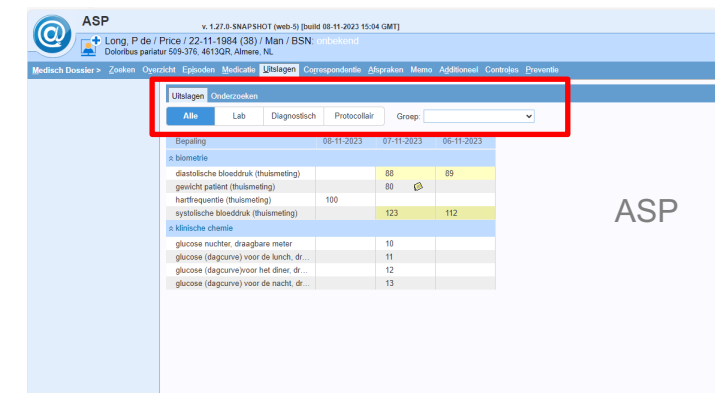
ASP

v. 1.27.0-SNAPSHOT (web-5) [build 08-11-2023 15:04 GMT]

Long, P de / Price / 22-11-1984 (38) / Man / BSN: onbekend
Doloribus pariatur 509-376, 4613QR, Almere, NL

Medisch Dossier > Zoeken Overzicht Episoden Medicatie Uitslagen Correspondentie Afspraken Memo Additioneel Controles Preventie

Uitslagen Onderzoeken

Alle Lab Diagnostisch Protocollair Groep:

| Bepaling | 08-11-2023 | 07-11-2023 | 06-11-2023 |
|---|---|---|---|
| ≈ biometrie | | | |
| diastolische bloeddruk (thuismeting) | | 88 | 89 |
| gewicht patiënt (thuismeting) | | 80 | |
| hartfrequentie (thuismeting) | 100 | | |
| systolische bloeddruk (thuismeting) | | 123 | 112 |
| ≈ klinische chemie | | | |
| glucose nuchter, draagbare meter | | 10 | |
| glucose (dagcurve) voor de lunch, dr... | | 11 | |
| glucose (dagcurve)voor het diner, dr... | | 12 | |
| glucose (dagcurve) voor de nacht, dr... | | 13 | |

ASP